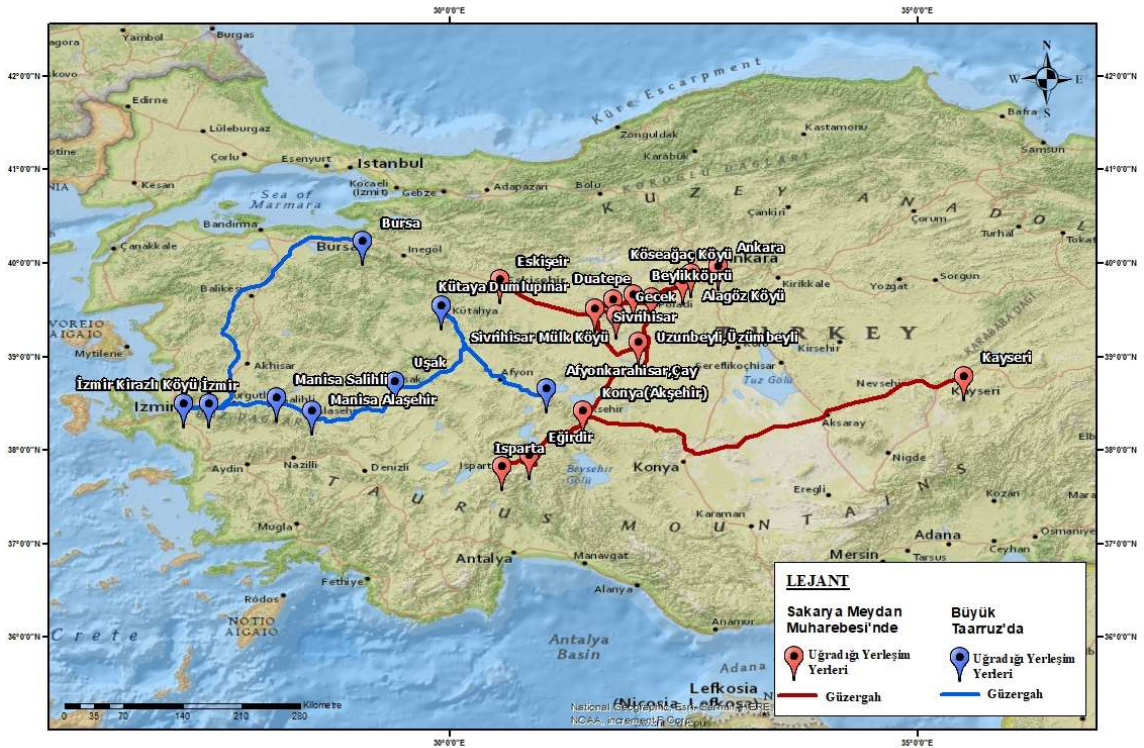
30°0'0"E
35°0'0"E

42°0'0"N
41°0'0"N
40°0'0"N
39°0'0"N
38°0'0"N
37°0'0"N
36°0'0"N

Zagora
Yambol
Burgas
Kovo
Edirne
Lüleburgaz
Çorlu
Esenyurt
Istanbul
Kesan
Kocaeli (Izmit)
Gebze
Adapazari
Sea of Marmara
Bandirma
Bursa
Inegöl
Çanakkale
Balikesir
VOREIO AIGAIO
Mytilene
Akhisar
Izmir
Turgutlu
Salihli
Alasehir
Aydin
Nazilli
Denizli
Mugla
Fethiye
Ródos
NOTIO AIGAIO
Crete
Kütahya
Afyon
Isparta
Beysehir Gölü
Konya
Antalya
Manavgat
Alanya
Anamur
Antalya Basin
Karaman
Eregli
Nigde
Aksaray
Nevsehir
Kayseri
Kirsehir
Kirikkale
Yozgat
Sorgun
Çorum
Tokat
Turhal
Samsun
Bafra
Kastamonu
Zonguldak
Karabük
Bolu
Çankiri
Küre Escarpment
KÖROGLU DAGLARI
KUZEY ANADOLU
TURKEY
KARANABA DAGI
Tuz Gölü
Sereflikoçhisar
Kozan
Adana
Osmaniye
Ceyhan
Tarsus
Mersin
Adana
Lefkosia
Nicosia
TAURUS MOUNTAINS

Bursa
Eskişeir
Köseağaç Köyü
Ankara
Beylikköprü
Duatepe
Gecek
Alagöz Köyü
Kütaya Dumlupınar
Sivrihisar
Sivrihisar Mülk Köyü
Uzunbeyli,Üzümbeyli
Uşak
Manisa Salihli
Afyonkarahisar,Çay
İzmir Kirazlı Köyü
İzmir
Manisa Alaşehir
Konya(Akşehir)
Eğirdir
Isparta
Kayseri

LEJANT
Sakarya Meydan Muhaberesi'nde
Büyük Taarruz'da
Uğradığı Yerleşim Yerleri
Uğradığı Yerleşim Yerleri
Güzergah
Güzergah

0 35 70 140 210 280 Kilometre
National Geographic, Esri, Garmin, HERE, NOAA, increment P Corp.